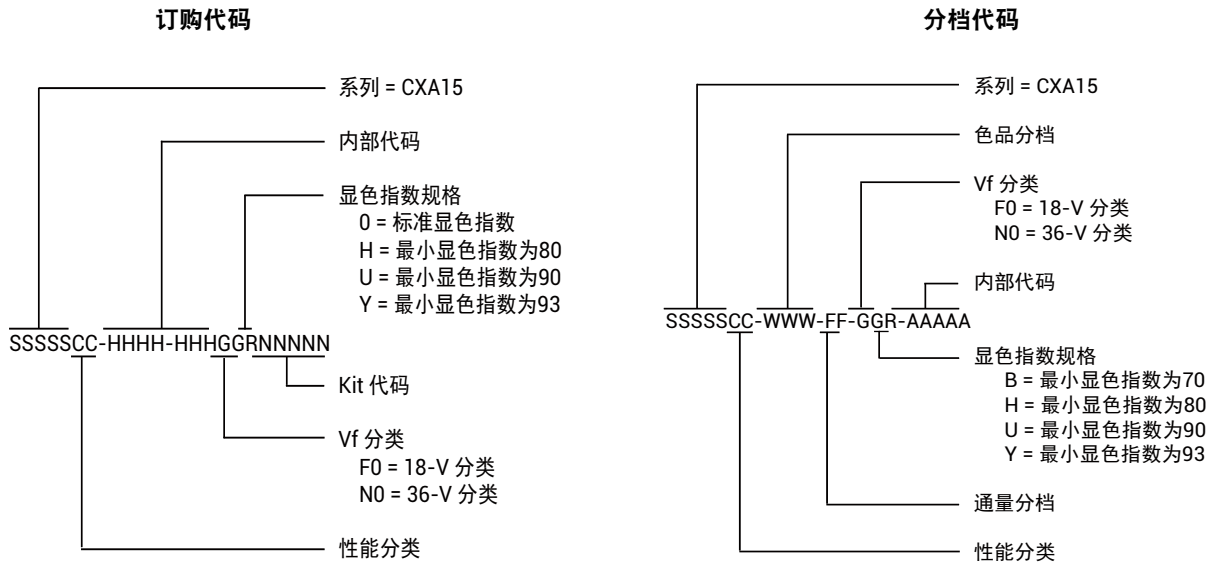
订购代码

系列 = CXA15

内部代码

显色指数规格
0 = 标准显色指数
H = 最小显色指数为80
U = 最小显色指数为90
Y = 最小显色指数为93

SSSSSCC-HHHH-HHHGGRNNNNN

Kit 代码

Vf 分类
F0 = 18-V 分类
N0 = 36-V 分类

性能分类

分档代码

系列 = CXA15

色品分档

Vf 分类
F0 = 18-V 分类
N0 = 36-V 分类

内部代码

SSSSSCC-WWW-FF-GGR-AAAAA

显色指数规格
B = 最小显色指数为70
H = 最小显色指数为80
U = 最小显色指数为90
Y = 最小显色指数为93

通量分档

性能分类